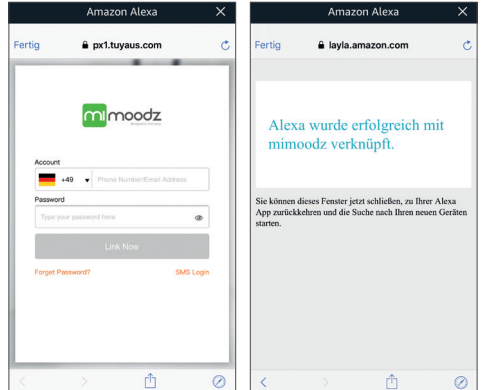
Amazon Alexa ×

Fertig px1.tuyaus.com

mi moodz

Account

+49 ▾ Phone Number/Email Address

Password

Type your password here

Link Now

Forget Password?

SMS Login

Amazon Alexa ×

Fertig layla.amazon.com

Alexa wurde erfolgreich mit mimoodz verknüpft.

Sie können dieses Fenster jetzt schließen, zu Ihrer Alexa App zurückkehren und die Suche nach Ihren neuen Geräten starten.